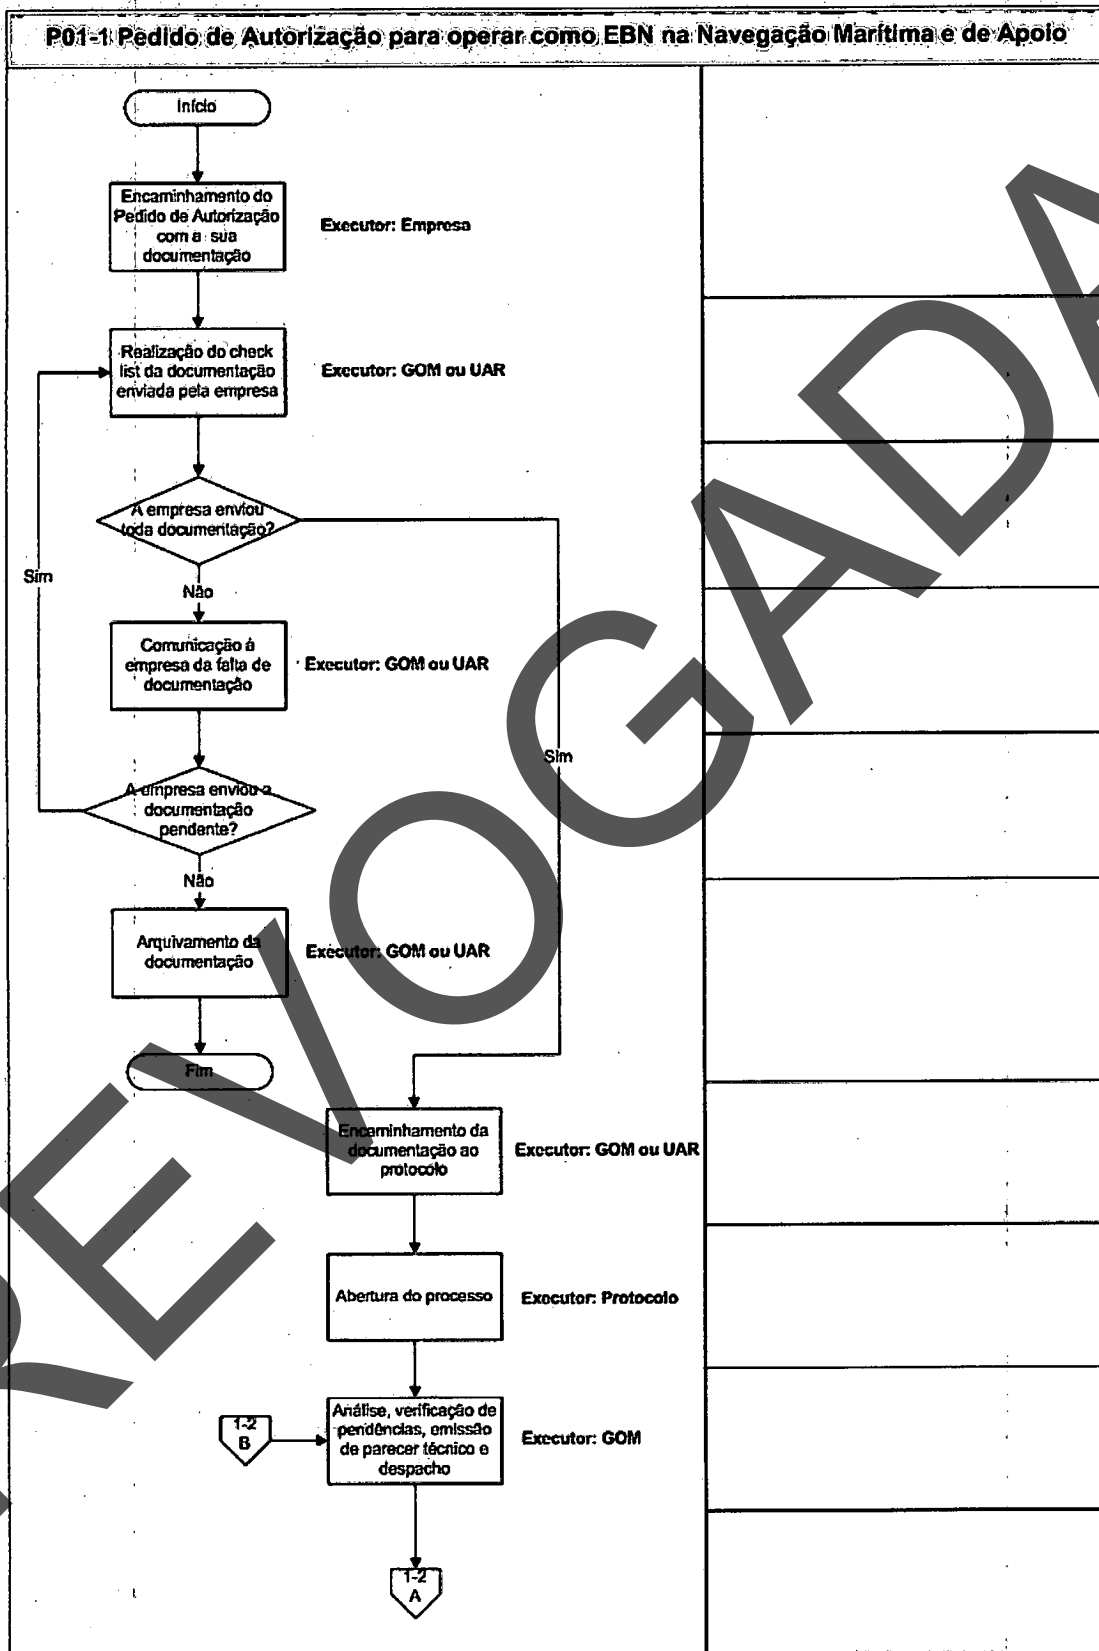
P01-1 Pedido de Autorização para operar como EBN na Navegação Marítima e de Apoio

Início

Encaminhamento do Pedido de Autorização com a sua documentação

Executor: Empresa

Realização do check list da documentação enviada pela empresa

Executor: GOM ou UAR

A empresa enviou toda documentação?

Sim

Não

Comunicação à empresa da falta de documentação

Executor: GOM ou UAR

Sim

A empresa enviou a documentação pendente?

Não

Arquivamento da documentação

Executor: GOM ou UAR

Fim

Encaminhamento da documentação ao protocolo

Executor: GOM ou UAR

Abertura do processo

Executor: Protocolo

1-2 B

Análise, verificação de pendências, emissão de parecer técnico e despacho

Executor: GOM

1-2 A

REVOGADA